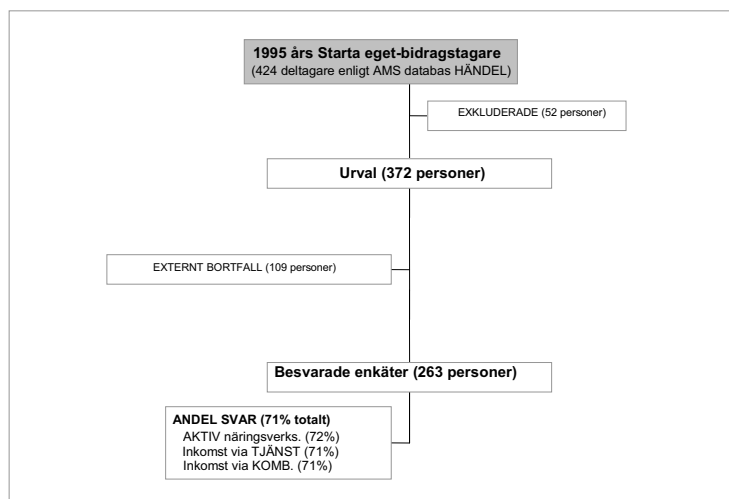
1995 års Starta eget-bidragstagare
(424 deltagare enligt AMS databas HÄNDEL)

EXKLUDERADE (52 personer)

Urval (372 personer)

EXTERNT BORTFALL (109 personer)

Besvarade enkäter (263 personer)

ANDEL SVAR (71% totalt)
AKTIV näringsverks. (72%)
Inkomst via TJÄNST (71%)
Inkomst via KOMB. (71%)